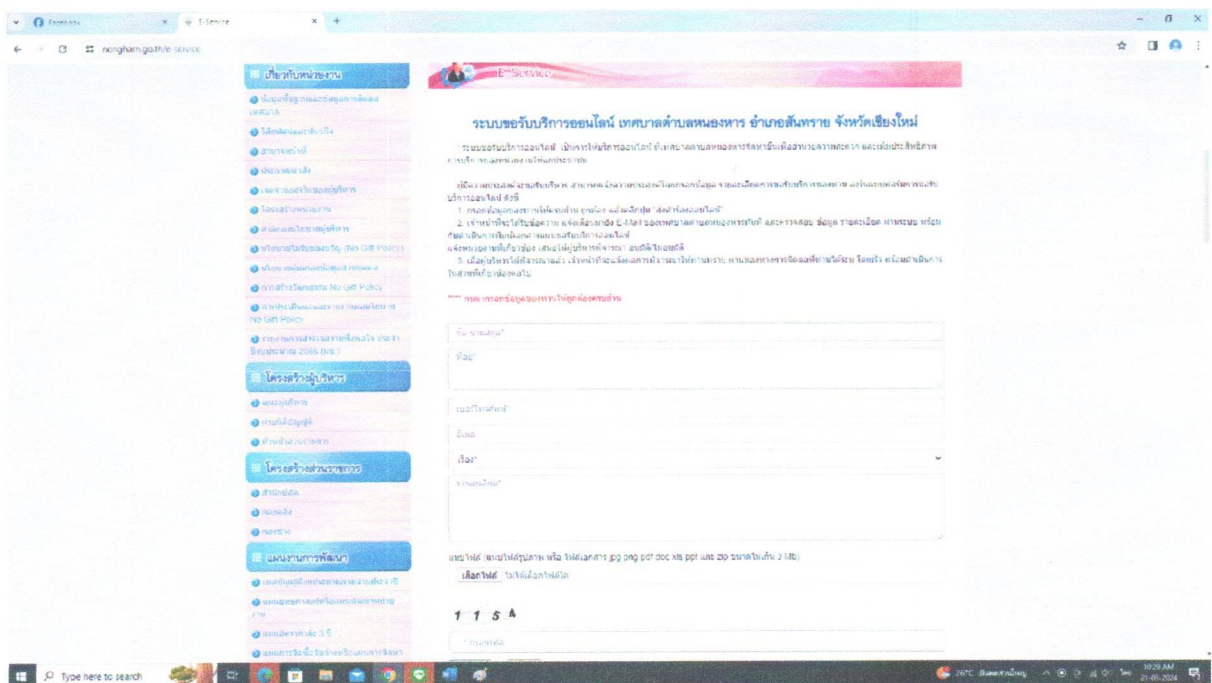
Facebook × E-Service × +

nongharn.go.th/e-service

เกี่ยวกับหน่วยงาน

ข้อมูลพื้นฐานและข้อมูลการติดต่อเทศบาล

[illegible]

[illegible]

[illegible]

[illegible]

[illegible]

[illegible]

นโยบายไม่รับของขวัญ (No Gift Policy)

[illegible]

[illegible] No Gift Policy

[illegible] No Gift Policy

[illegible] 2566 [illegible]

โครงสร้างผู้บริหาร

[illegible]

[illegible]

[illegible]

โครงสร้างส่วนราชการ

สำนักปลัด

กองคลัง

กองช่าง

แผนงานการพัฒนา

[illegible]

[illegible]

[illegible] 3 ปี

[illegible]

E-Service

ระบบขอรับบริการออนไลน์ เทศบาลตำบลหนองหาร อำเภอสันทราย จังหวัดเชียงใหม่

ระบบขอรับบริการออนไลน์ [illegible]

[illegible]
1. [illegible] "ส่งคำร้องออนไลน์"
2. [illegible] E-Mail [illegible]
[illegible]
3. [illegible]

*** กรุณากรอกข้อมูลของท่านให้ถูกต้องครบถ้วน

ชื่อ-นามสกุล*

ที่อยู่*

เบอร์โทรศัพท์

อีเมล

เรื่อง*

รายละเอียด*

แนบไฟล์ (แนบไฟล์รูปภาพ หรือ ไฟล์เอกสาร jpg png pdf doc xls ppt และ zip ขนาดไม่เกิน 3 Mb)

เลือกไฟล์ ไม่ได้เลือกไฟล์ใด

1 1 5 4

* กรอกรหัส

Type here to search

26°C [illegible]

10:29 AM 21-05-2024